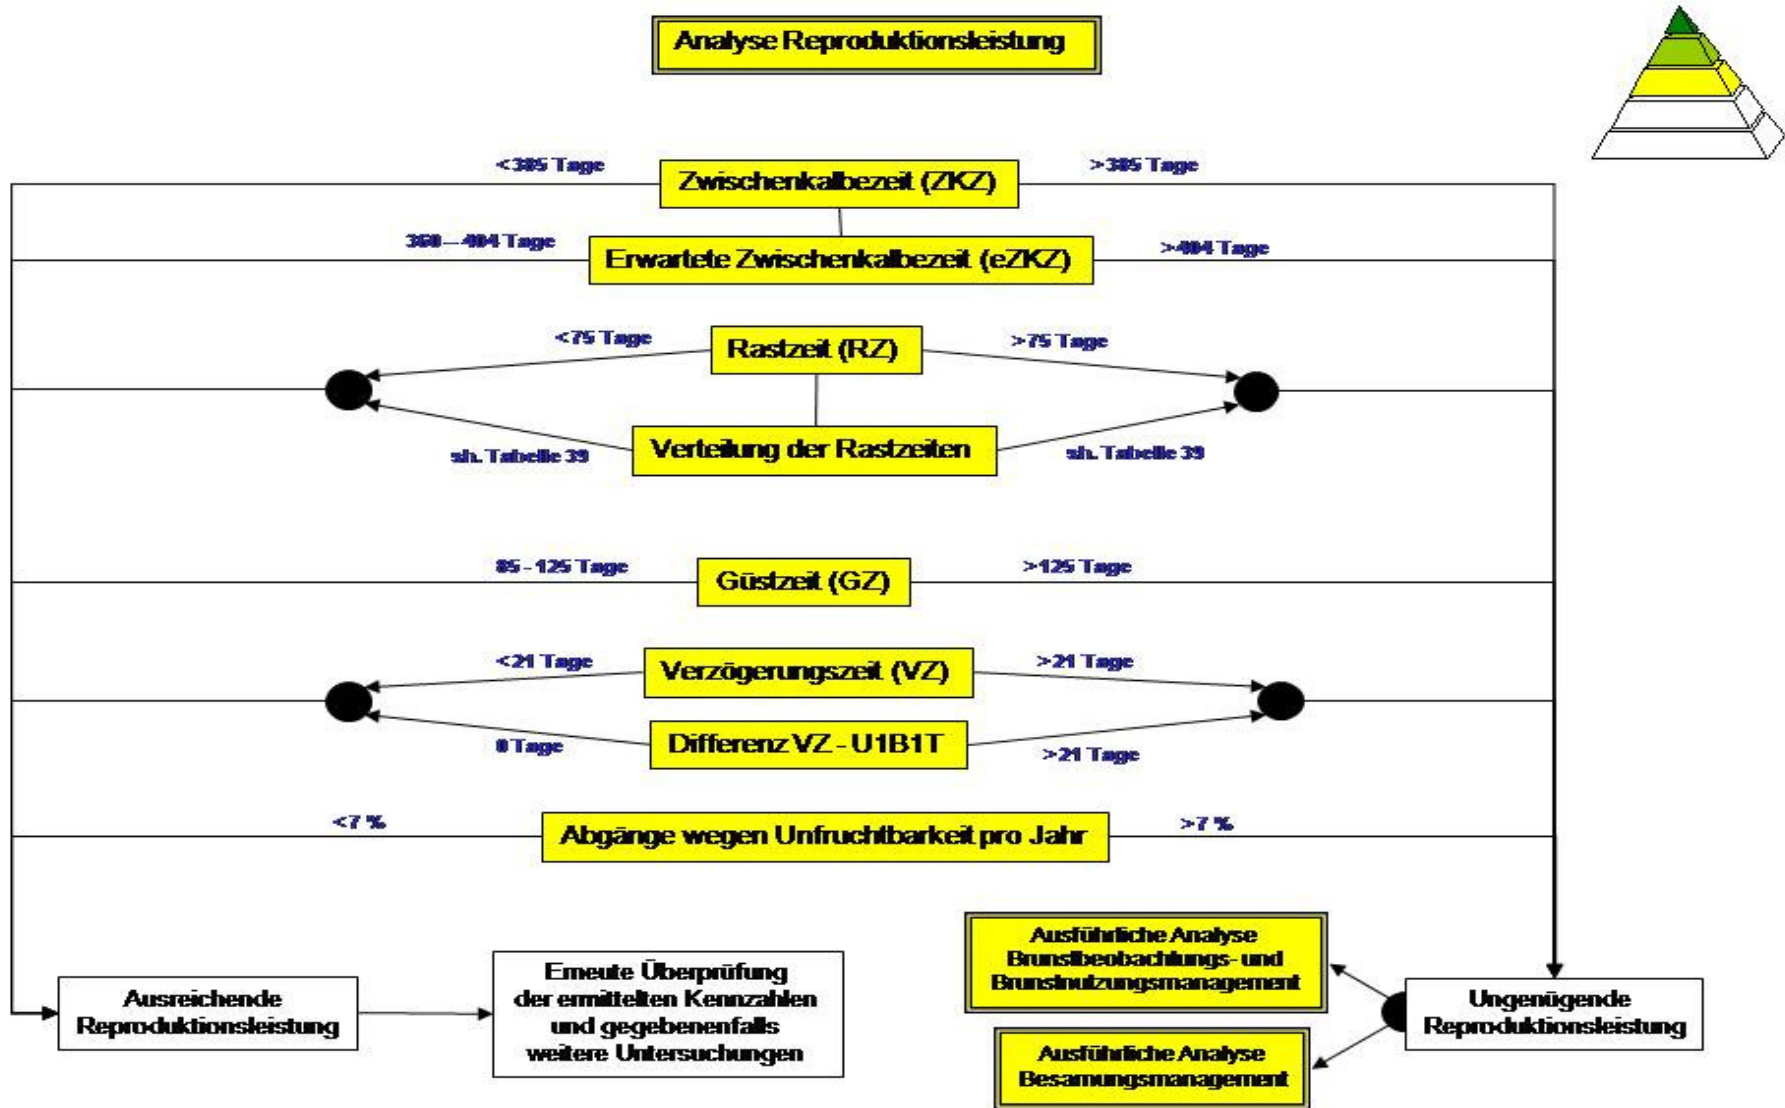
Analyse Reproduktionsleistung

<385 Tage

Zwischenkalbezeit (ZKZ)

>385 Tage

360 – 404 Tage

Erwartete Zwischenkalbezeit (eZKZ)

>404 Tage

<75 Tage

Rastzeit (RZ)

>75 Tage

sh. Tabelle 39

Verteilung der Rastzeiten

sh. Tabelle 39

85 - 125 Tage

Güstzeit (GZ)

>125 Tage

<21 Tage

Verzögerungszeit (VZ)

>21 Tage

0 Tage

Differenz VZ - U1B1T

>21 Tage

<7 %

Abgänge wegen Unfruchtbarkeit pro Jahr

>7 %

Ausführliche Analyse Brunstbeobachtungs- und Brunstnutzungsmanagement

Ausführliche Analyse Besamungsmanagement

Ausreichende Reproduktionsleistung

Erneute Überprüfung der ermittelten Kennzahlen und gegebenenfalls weitere Untersuchungen

Ungenügende Reproduktionsleistung